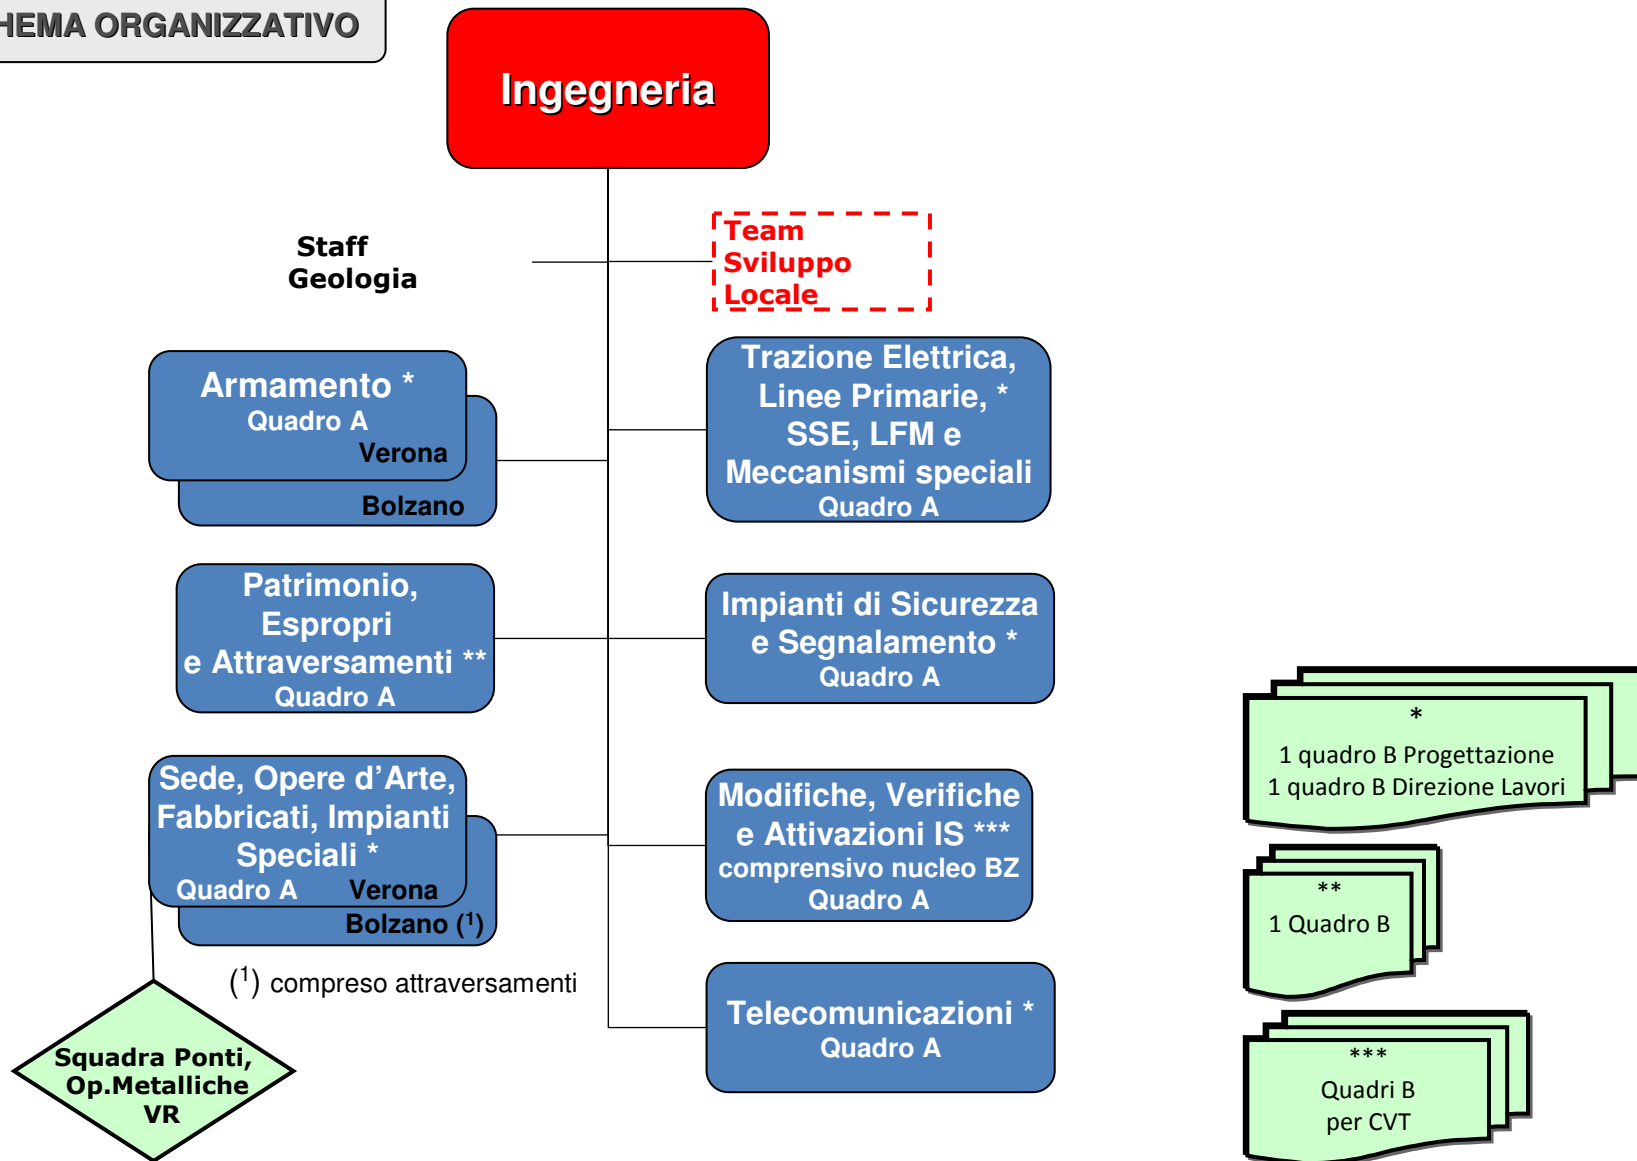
HEMA ORGANIZZATIVO

Ingegneria

Staff Geologia

Team Sviluppo Locale

Armamento *
Quadro A
Verona
Bolzano

Trazione Elettrica, Linee Primarie, * SSE, LFM e Meccanismi speciali
Quadro A

Patrimonio, Espropri e Attraversamenti **
Quadro A

Impianti di Sicurezza e Segnalamento *
Quadro A

Sede, Opere d'Arte, Fabbricati, Impianti Speciali *
Quadro A Verona
Bolzano ($^1$)

Modifiche, Verifiche e Attivazioni IS ***
comprensivo nucleo BZ
Quadro A

($^1$) compreso attraversamenti

Squadra Ponti, Op.Metalliche VR

Telecomunicazioni *
Quadro A

*
1 quadro B Progettazione
1 quadro B Direzione Lavori

**
1 Quadro B

***
Quadri B
per CVT